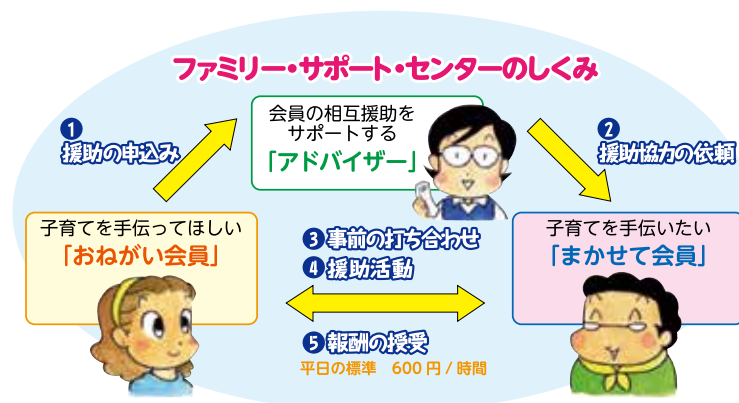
ファミリー・サポート・センターのしくみ

会員の相互援助をサポートする
「アドバイザー」

❶ 援助の申込み

❷ 援助協力の依頼

子育てを手伝ってほしい
「おねがい会員」

❸ 事前の打ち合わせ
❹ 援助活動

❺ 報酬の授受
平日の標準　600円 / 時間

子育てを手伝いたい
「まかせて会員」